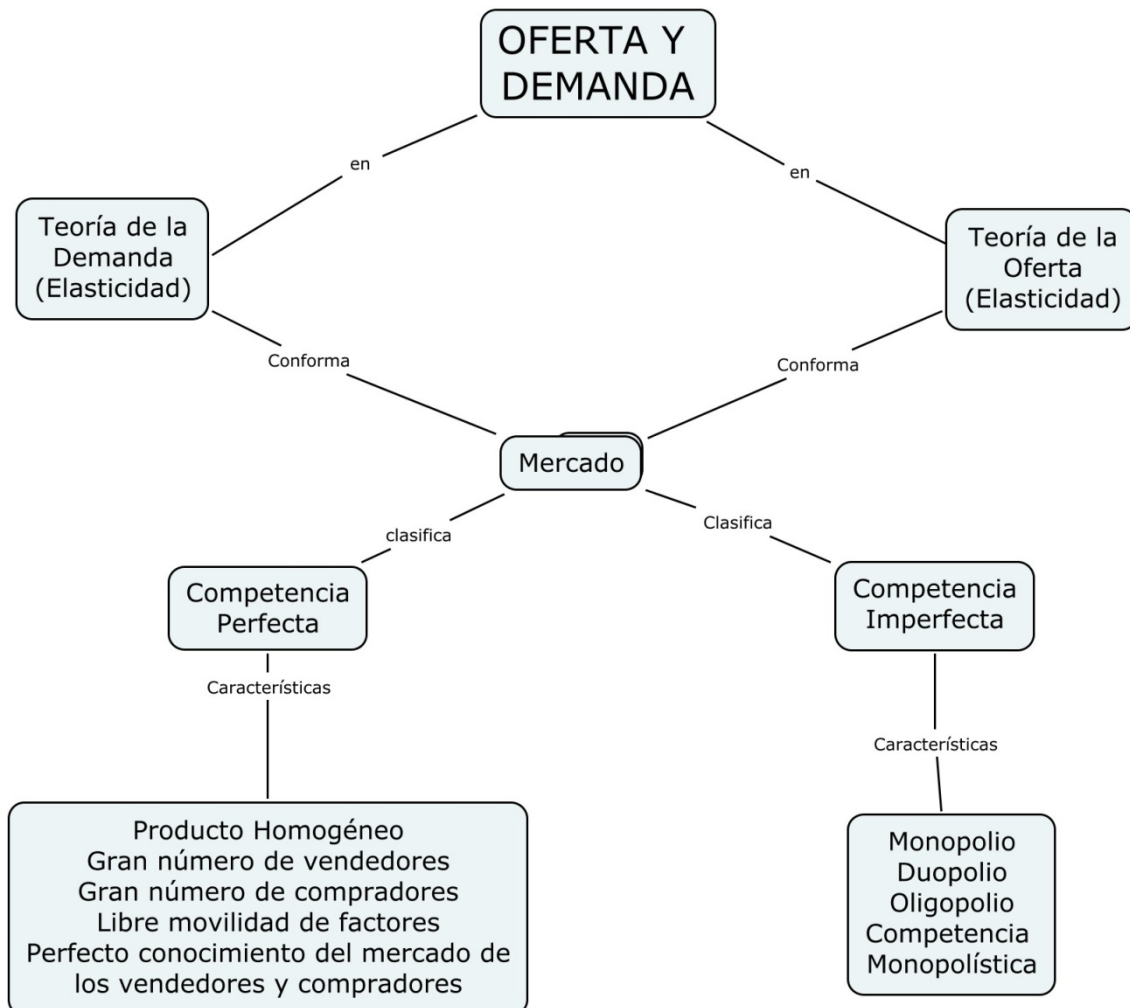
OFERTA Y DEMANDA

en

en

Teoría de la Demanda (Elasticidad)

Teoría de la Oferta (Elasticidad)

Conforma

Conforma

Mercado

clasifica

Clasifica

Competencia Perfecta

Competencia Imperfecta

Características

Características

Producto Homogéneo
Gran número de vendedores
Gran número de compradores
Libre movilidad de factores
Perfecto conocimiento del mercado de los vendedores y compradores

Monopolio
Duopolio
Oligopolio
Competencia Monopolística